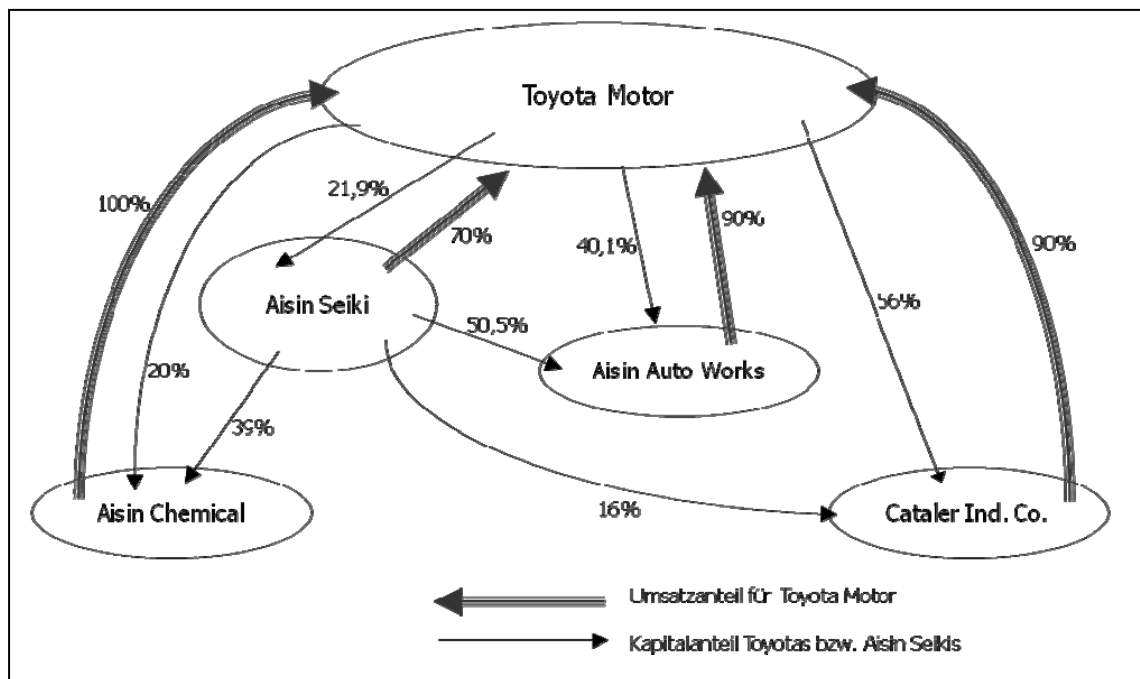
Toyota Motor

100%

21,9%

70%

40,1%

90%

90%

56%

Aisin Seiki

50,5%

Aisin Auto Works

20%

39%

Aisin Chemical

16%

Cataler Ind. Co.

Umsatzanteil für Toyota Motor

Kapitalanteil Toyotas bzw. Aisin Seikis